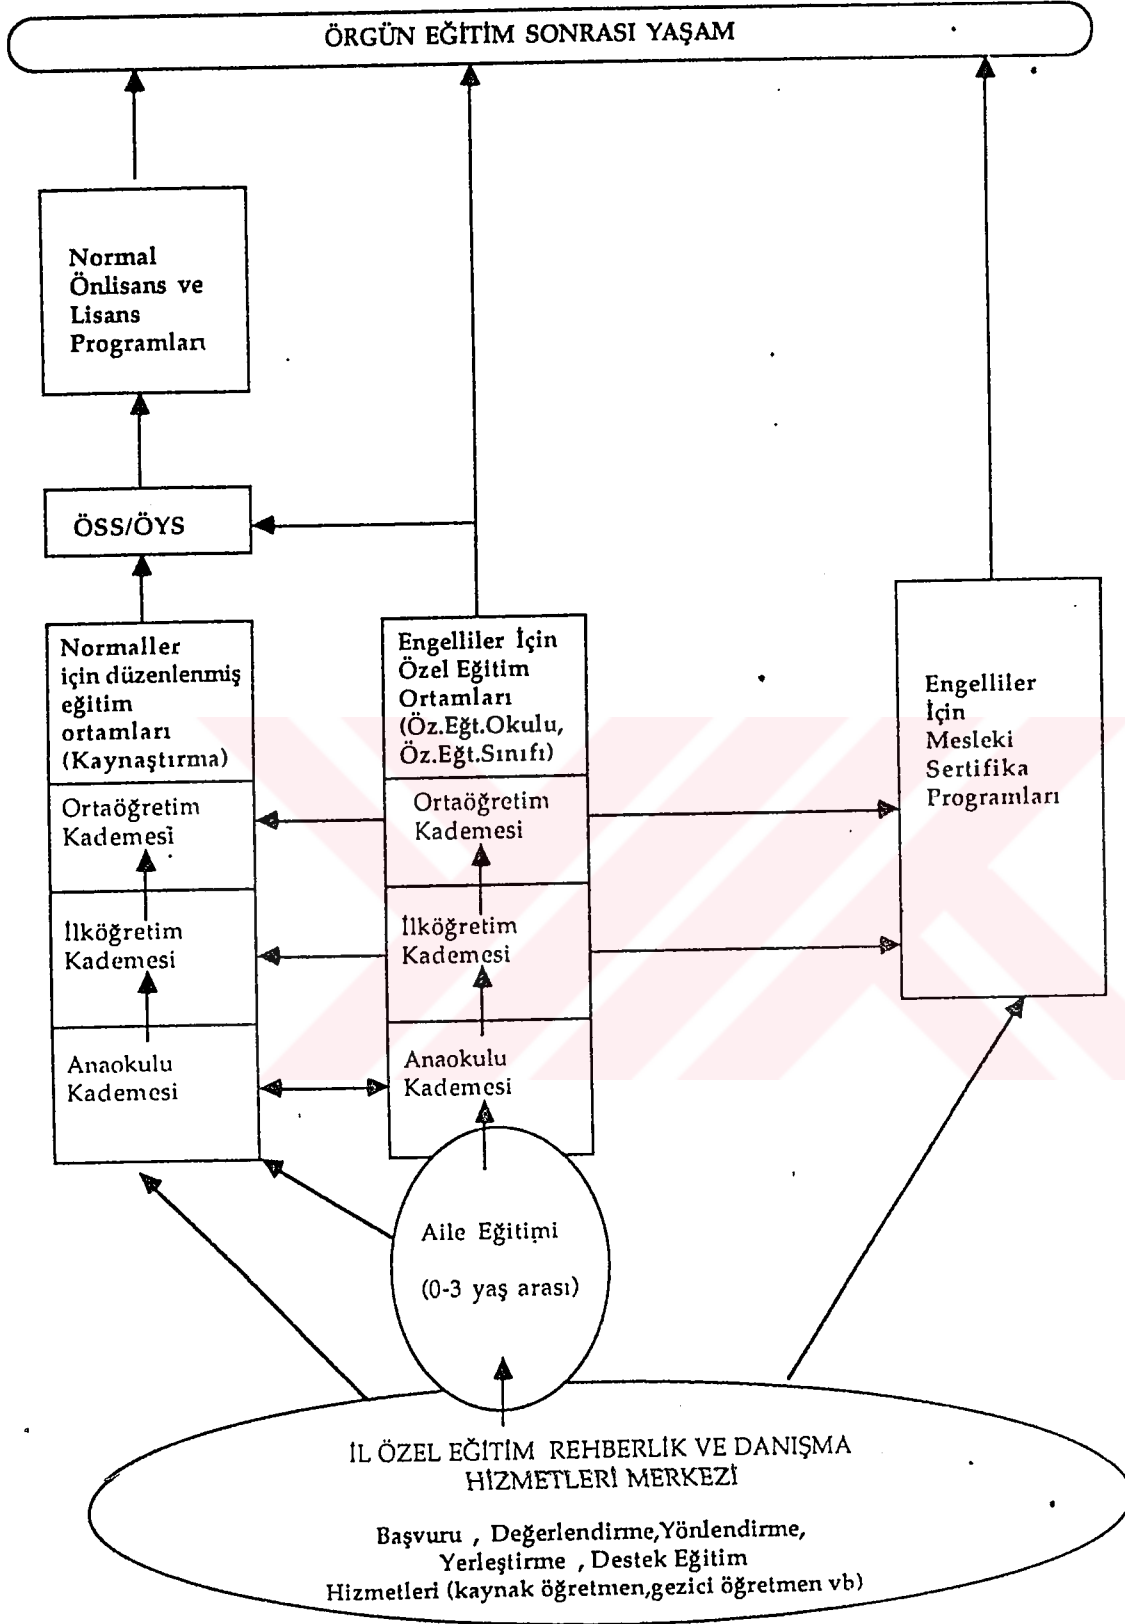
ÖRGÜN EĞİTİM SONRASI YAŞAM

Normal Önlisans ve Lisans Programları

ÖSS/ÖYS

Normaller için düzenlenmiş eğitim ortamları (Kaynaştırma)

Ortaöğretim Kademesi

İlköğretim Kademesi

Anaokulu Kademesi

Engelliler İçin Özel Eğitim Ortamları (Öz.Eğt.Okulu, Öz.Eğt.Sınıfı)

Ortaöğretim Kademesi

İlköğretim Kademesi

Anaokulu Kademesi

Engelliler İçin Mesleki Sertifika Programları

Aile Eğitimi

(0-3 yaş arası)

İL ÖZEL EĞİTİM REHBERLİK VE DANIŞMA HİZMETLERİ MERKEZİ

Başvuru , Değerlendirme,Yönlendirme, Yerleştirme , Destek Eğitim Hizmetleri (kaynak öğretmen,gezici öğretmen vb)